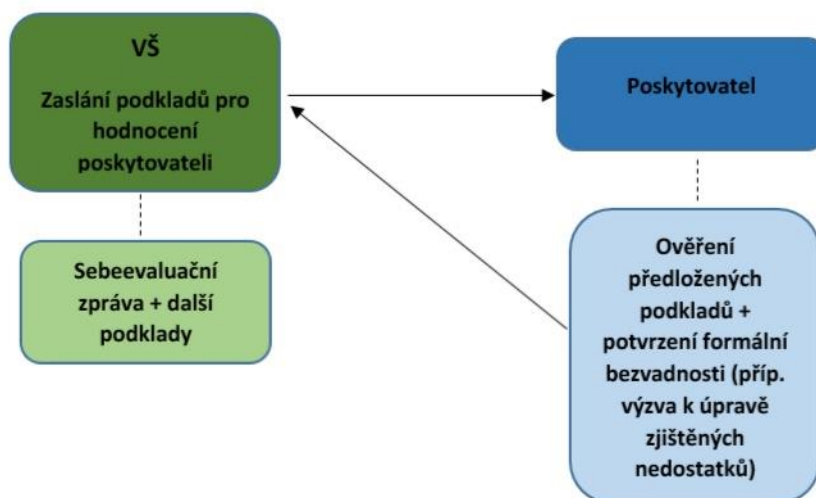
VŠ

Zaslání podkladů pro hodnocení poskytovateli

Sebeevaluační zpráva + další podklady

Poskytovatel

Ověření předložených podkladů + potvrzení formální bezvadnosti (příp. výzva k úpravě zjištěných nedostatků)